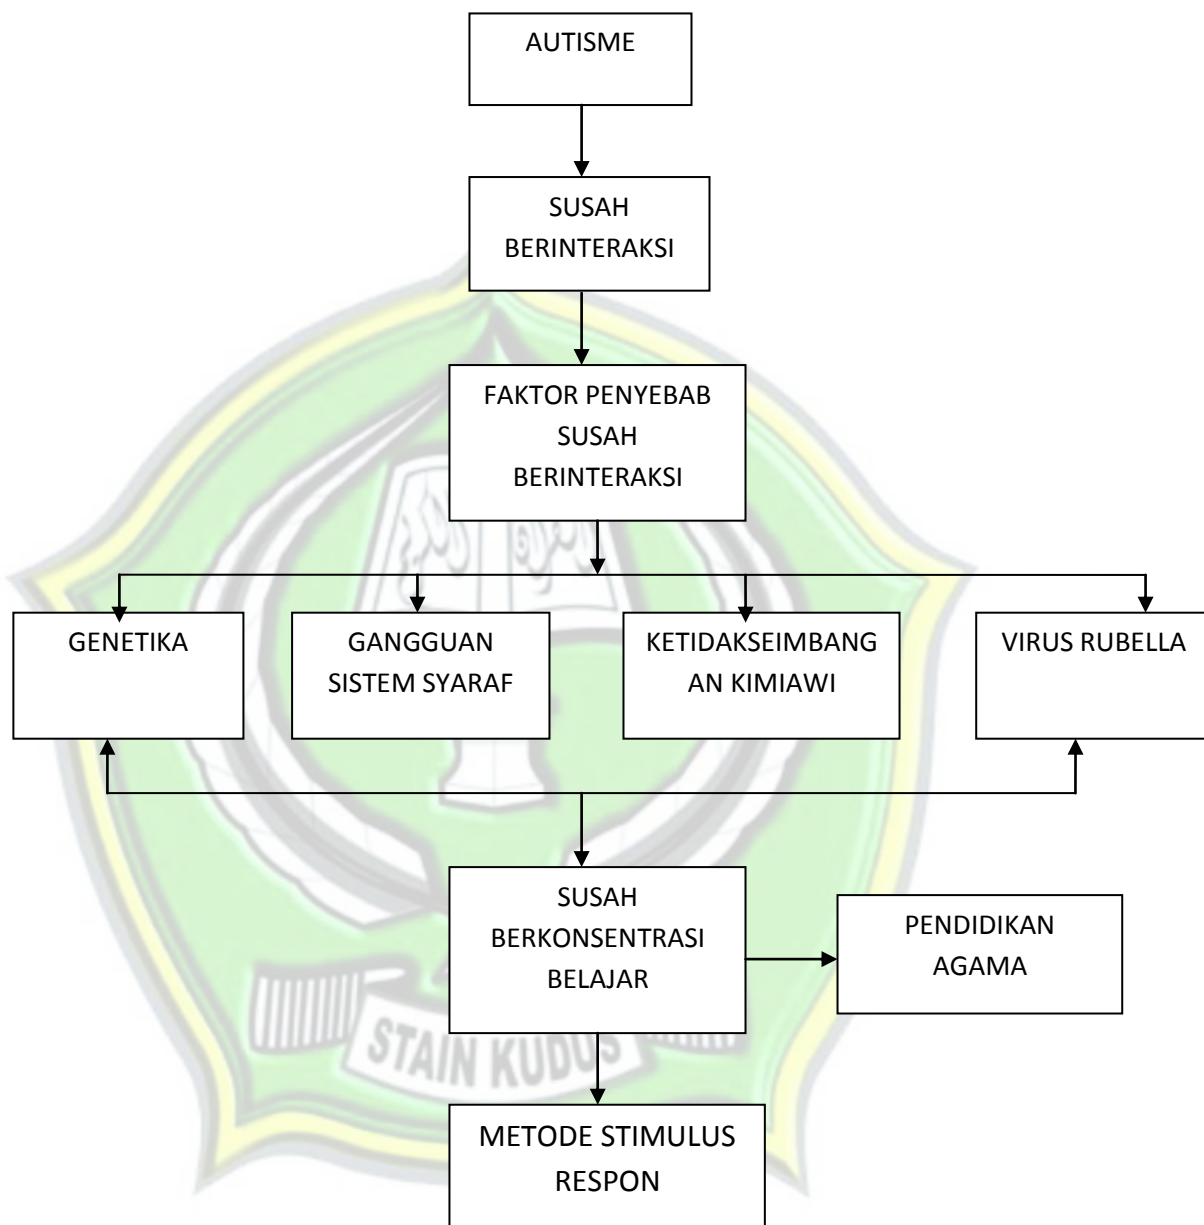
AUTISME

SUSAH BERINTERAKSI

FAKTOR PENYEBAB SUSAH BERINTERAKSI

GENETIKA

GANGGUAN SISTEM SYARAF

KETIDAKSEIMBANG AN KIMIAWI

VIRUS RUBELLA

SUSAH BERKONSENTRASI BELAJAR

PENDIDIKAN AGAMA

METODE STIMULUS RESPON

STAIN KUDUS